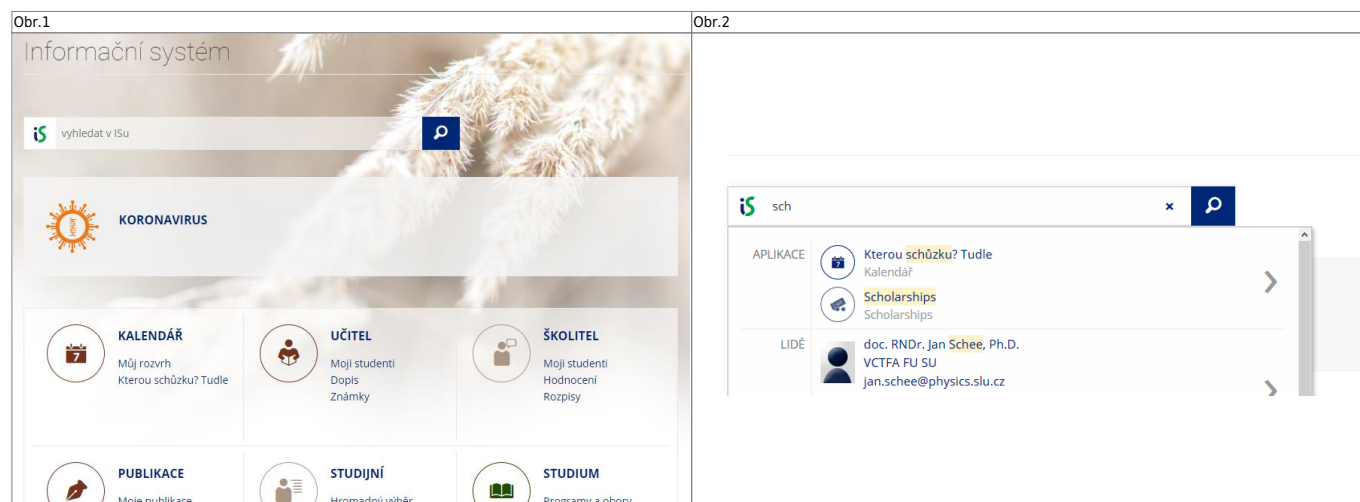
| Obr.1 | Obr.2 |
|---|---|
| | |

Informační systém

vyhledat v ISu

KORONAVIRUS

KALENDÁŘ
Můj rozvrh
Kterou schůzku? Tudle

UČITEL
Moji studenti
Dopis
Známky

ŠKOLITEL
Moji studenti
Hodnocení
Rozpisy

PUBLIKACE
Moje publikace

STUDIJNÍ
Hromadný výběr

STUDIUM
Programy a obory

sch

APLIKACE
Kterou schůzku? Tudle
Kalendář
Scholarships
Scholarships

LIDÉ
doc. RNDr. Jan Schee, Ph.D.
VCTFA FU SU
jan.schee@physics.slu.cz